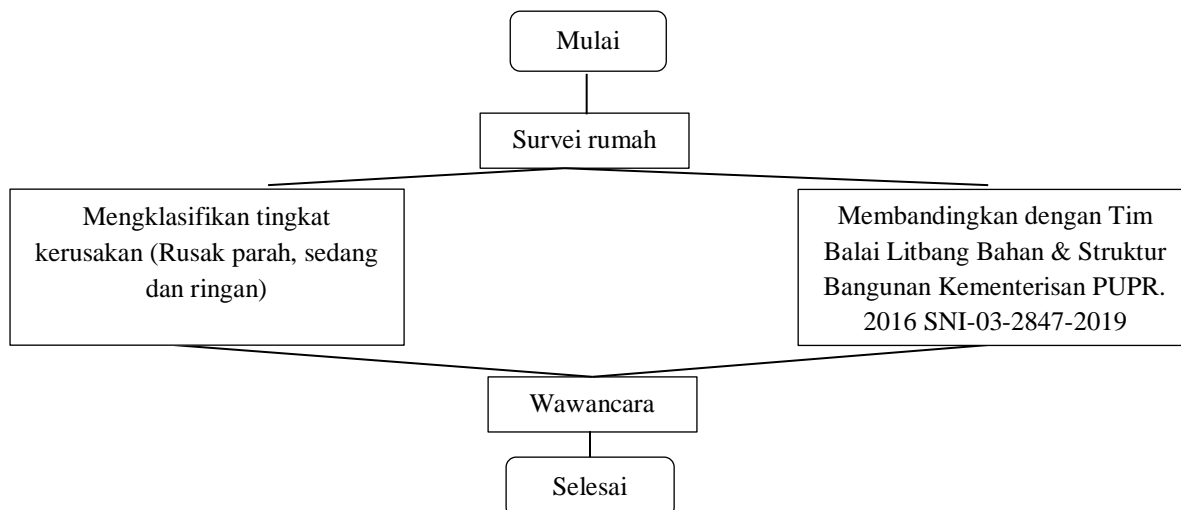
Mulai

Survei rumah

Mengklasifikan tingkat kerusakan (Rusak parah, sedang dan ringan)

Membandingkan dengan Tim Balai Litbang Bahan & Struktur Bangunan Kementerisan PUPR. 2016 SNI-03-2847-2019

Wawancara

Selesai